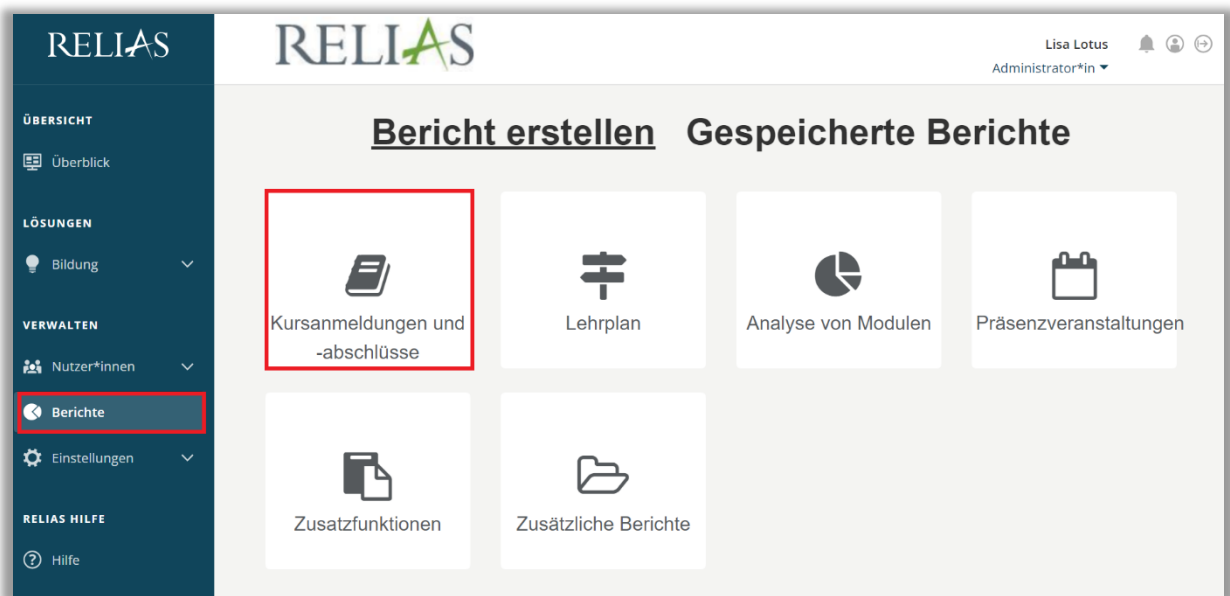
RELIAS

RELIAS

Lisa Lotus
Administrator*in

ÜBERSICHT
Überblick

LÖSUNGEN
Bildung

VERWALTEN
Nutzer*innen
Berichte
Einstellungen

RELIAS HILFE
Hilfe

Bericht erstellen Gespeicherte Berichte

Kursanmeldungen und -abschlüsse

Lehrplan

Analyse von Modulen

Präsenzveranstaltungen

Zusatzfunktionen

Zusätzliche Berichte